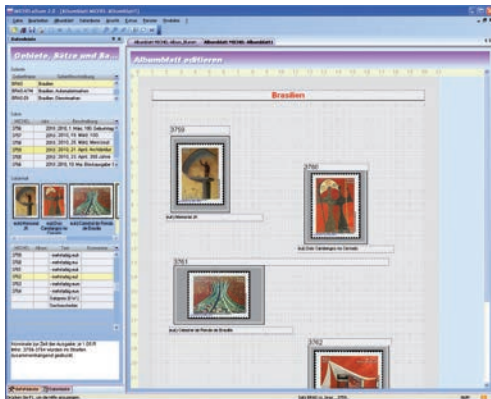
MICHEL-album 3.0 - [Albumblatt MICHEL-Albumblatt1]

Datei Bearbeiten Albumblatt Sammlung Ansicht Extras Fenster Einstellungen Hilfe

Albumblatt MICHEL-Album_Brasen Albumblatt MICHEL-Albumblatt1

Gebiete, Sätze und Ba...

Gebiete

Gebietsname

BRAS Brasilien

Sätze

Albumblatt editieren

Brasilien

3759

3760

3761

3762

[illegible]